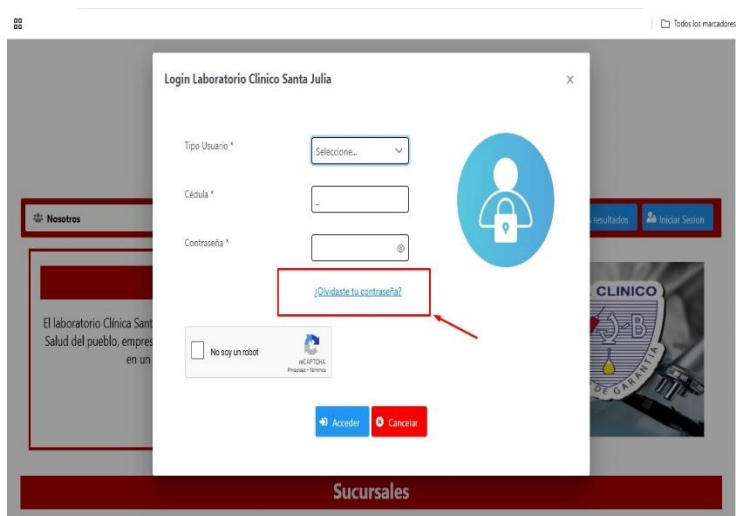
Todos los marcadores

Login Laboratorio Clinico Santa Julia

X

Tipo Usuario *

Seleccione...

Cédula *

Contraseña *

¿Olvidaste tu contraseña?

No soy un robot

reCAPTCHA
Privacidad - Términos

Acceder

Cancelar

Nosotros

resultados

Iniciar Sesion

El laboratorio Clínica Sant
Salud del pueblo, empres
en un

CLINICO

DE GARANTIA

Sucursales